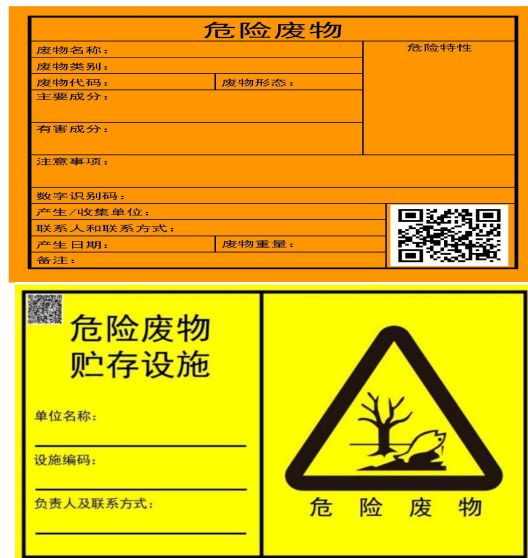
危险废物

| 废物名称： | | 危险特性 |
|---|---|---|
| 废物类别： | | |
| 废物代码： | 废物形态： | |
| 主要成分： | | |
| 有害成分： | | |
| 注意事项： | | |
| 数字识别码： | | |
| 产生/收集单位： | | |
| 联系人和联系方式： | | |
| 产生日期： | 废物重量： | |
| 备注： | | |

危险废物
贮存设施

单位名称：

设施编码：

负责人及联系方式：

危 险 废 物